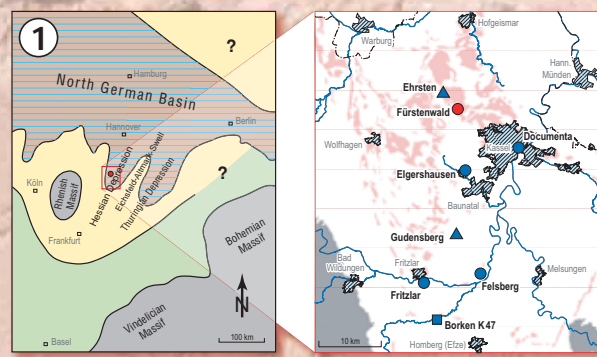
1

?

Hamburg

North German Basin

Hannover

Berlin

Köln

Rhenish Massif

Hessian Depression

Eichsfeld-Altmark Swell

Thuringian Depression

?

Frankfurt

Bohemian Massif

Vindelician Massif

N

100 km

Basel

Hofgeismar

Warburg

Ehrsten

Fürstenwald

Hann. Münden

Wolfhagen

Kassel

Documenta

Elgershausen

Baunatal

Gudensberg

Bad Wildungen

Fritzlar

Melsungen

Fritzlar

Felsberg

Borken K47

10 km

Homberg (Efze)